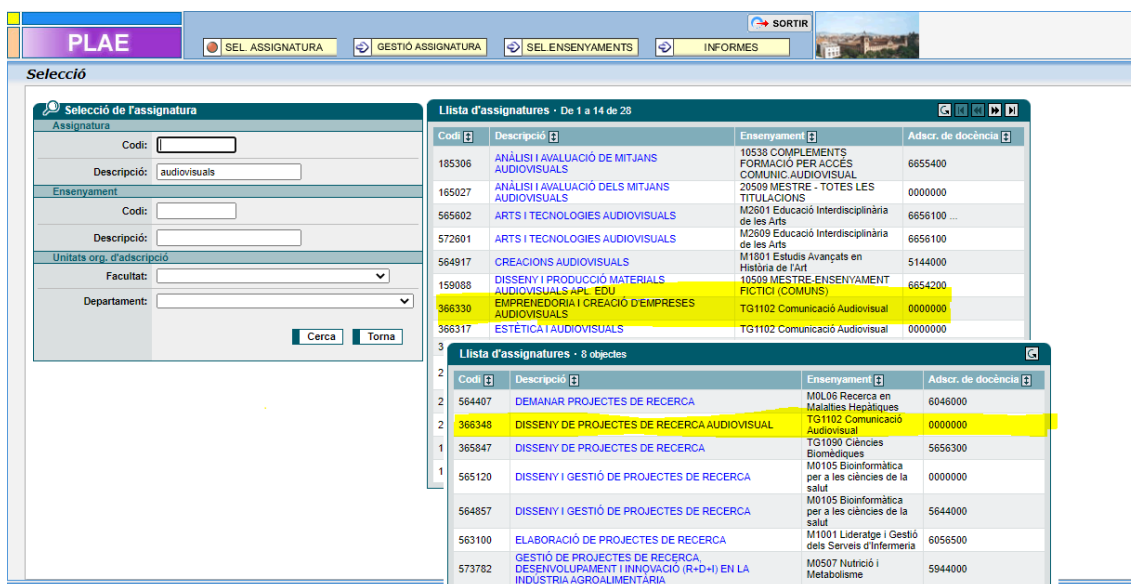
PLAE

SORTIR

SEL. ASSIGNATURA | GESTIÓ ASSIGNATURA | SEL.ENSENYAMENTS | INFORMES

Selecció

Selecció de l'assignatura

Assignatura

Codi:

Descripció: audiovisuals

Ensenyament

Codi:

Descripció:

Unitats org. d'adscripció

Facultat:

Departament:

Cerca | Torna

Llista d'assignatures · De 1 a 14 de 28

| Codi | Descripció | Ensenyament | Adscr. de docència |
|---|---|---|---|
| 185306 | ANÀLISI I AVALUACIÓ DE MITJANS AUDIOVISUALS | 10538 COMPLEMENTS FORMACIÓ PER ACCÉS COMUNIC.AUDIOVISUAL | 6655400 |
| 165027 | ANÀLISI I AVALUACIÓ DELS MITJANS AUDIOVISUALS | 20509 MESTRE - TOTES LES TITULACIONS | 0000000 |
| 565602 | ARTS I TECNOLOGIES AUDIOVISUALS | M2601 Educació Interdisciplinària de les Arts | 6656100 ... |
| 572601 | ARTS I TECNOLOGIES AUDIOVISUALS | M2609 Educació Interdisciplinària de les Arts | 6656100 |
| 564917 | CREACIONS AUDIOVISUALS | M1801 Estudis Avançats en Història de l'Art | 5144000 |
| 159088 | DISSENY I PRODUCCIÓ MATERIALS AUDIOVISUALS APL. EDU | 10509 MESTRE-ENSENYAMENT FICTICI (COMUNS) | 6654200 |
| 366330 | EMPRENEDORIA I CREACIÓ D'EMPRESES AUDIOVISUALS | TG1102 Comunicació Audiovisual | 0000000 |
| 366317 | ESTÈTICA I AUDIOVISUALS | TG1102 Comunicació Audiovisual | 0000000 |

Llista d'assignatures · 8 objectes

| Codi | Descripció | Ensenyament | Adscr. de docència |
|---|---|---|---|
| 564407 | DEMANAR PROJECTES DE RECERCA | M0L06 Recerca en Malalties Hepàtiques | 6046000 |
| 366348 | DISSENY DE PROJECTES DE RECERCA AUDIOVISUAL | TG1102 Comunicació Audiovisual | 0000000 |
| 365847 | DISSENY DE PROJECTES DE RECERCA | TG1090 Ciències Biomèdiques | 5656300 |
| 565120 | DISSENY I GESTIÓ DE PROJECTES DE RECERCA | M0105 Bioinformàtica per a les ciències de la salut | 0000000 |
| 564857 | DISSENY I GESTIÓ DE PROJECTES DE RECERCA | M0105 Bioinformàtica per a les ciències de la salut | 5644000 |
| 563100 | ELABORACIÓ DE PROJECTES DE RECERCA | M1001 Lideratge i Gestió dels Serveis d'Infermeria | 6056500 |
| 573782 | GESTIÓ DE PROJECTES DE RECERCA, DESENVOLUPAMENT I INNOVACIÓ (R+D+I) EN LA INDÚSTRIA AGROALIMENTÀRIA | M0507 Nutrició i Metabolisme | 5944000 |